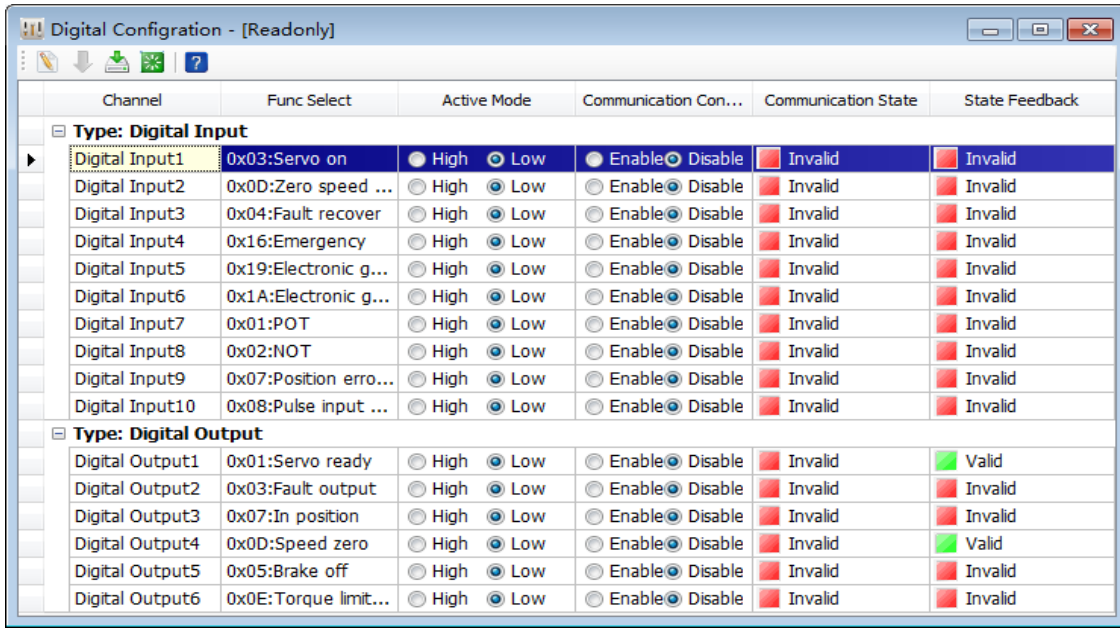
Digital Configration - [Readonly]

| Channel | Func Select | Active Mode | Communication Con... | Communication State | State Feedback |
|---|---|---|---|---|---|
| Type: Digital Input | | | | | |
| Digital Input1 | 0x03:Servo on | High Low | Enable Disable | Invalid | Invalid |
| Digital Input2 | 0x0D:Zero speed ... | High Low | Enable Disable | Invalid | Invalid |
| Digital Input3 | 0x04:Fault recover | High Low | Enable Disable | Invalid | Invalid |
| Digital Input4 | 0x16:Emergency | High Low | Enable Disable | Invalid | Invalid |
| Digital Input5 | 0x19:Electronic g... | High Low | Enable Disable | Invalid | Invalid |
| Digital Input6 | 0x1A:Electronic g... | High Low | Enable Disable | Invalid | Invalid |
| Digital Input7 | 0x01:POT | High Low | Enable Disable | Invalid | Invalid |
| Digital Input8 | 0x02:NOT | High Low | Enable Disable | Invalid | Invalid |
| Digital Input9 | 0x07:Position erro... | High Low | Enable Disable | Invalid | Invalid |
| Digital Input10 | 0x08:Pulse input ... | High Low | Enable Disable | Invalid | Invalid |
| Type: Digital Output | | | | | |
| Digital Output1 | 0x01:Servo ready | High Low | Enable Disable | Invalid | Valid |
| Digital Output2 | 0x03:Fault output | High Low | Enable Disable | Invalid | Invalid |
| Digital Output3 | 0x07:In position | High Low | Enable Disable | Invalid | Invalid |
| Digital Output4 | 0x0D:Speed zero | High Low | Enable Disable | Invalid | Valid |
| Digital Output5 | 0x05:Brake off | High Low | Enable Disable | Invalid | Invalid |
| Digital Output6 | 0x0E:Torque limit... | High Low | Enable Disable | Invalid | Invalid |